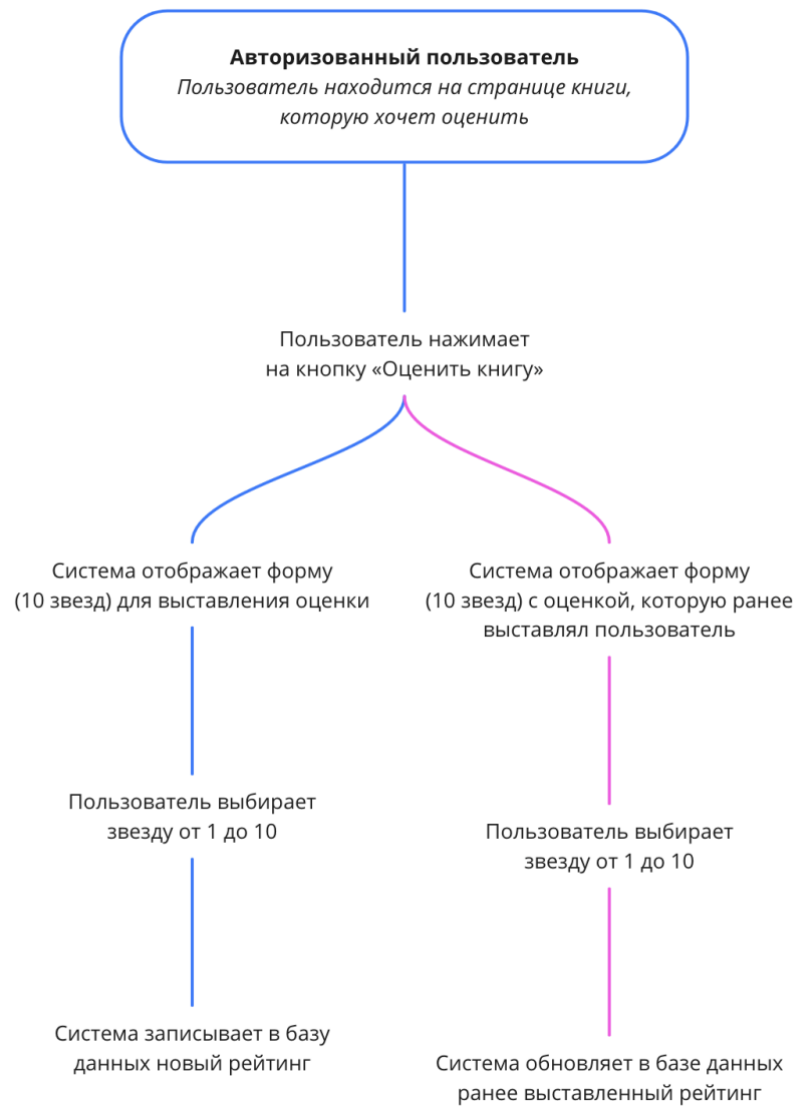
**Авторизованный пользователь**
*Пользователь находится на странице книги, которую хочет оценить*

Пользователь нажимает на кнопку «Оценить книгу»

Система отображает форму (10 звезд) для выставления оценки

Пользователь выбирает звезду от 1 до 10

Система записывает в базу данных новый рейтинг

Система отображает форму (10 звезд) с оценкой, которую ранее выставлял пользователь

Пользователь выбирает звезду от 1 до 10

Система обновляет в базе данных ранее выставленный рейтинг